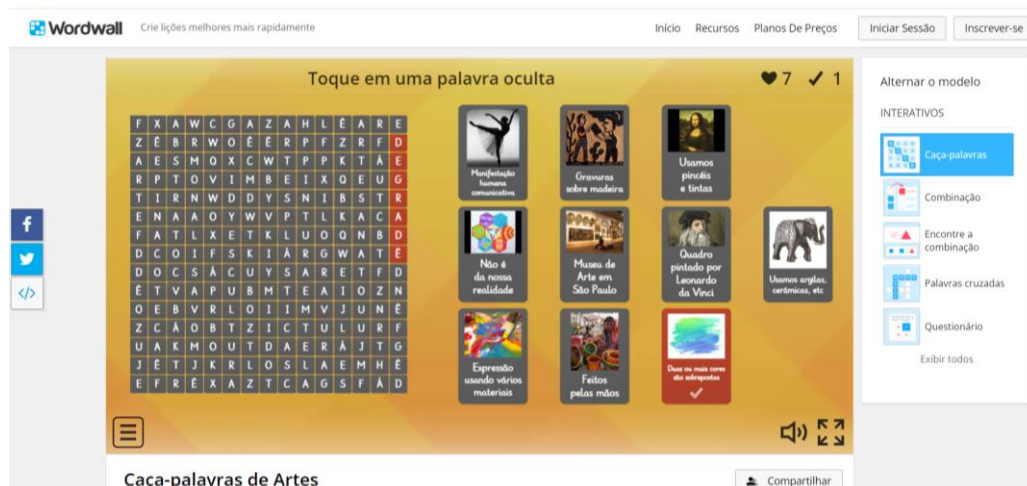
Wordwall Crie lições melhores mais rapidamente

Início Recursos Planos De Preços Iniciar Sessão Inscrever-se

Toque em uma palavra oculta

7 ✓ 1

| F | X | A | W | C | G | A | Z | A | H | L | Ê | A | R | E |
|---|---|---|---|---|---|---|---|---|---|---|---|---|---|---|
| Z | Ê | B | R | W | O | Ê | E | R | P | F | Z | R | F | D |
| A | E | S | M | Q | X | C | W | T | P | P | K | T | Â | E |
| R | P | T | O | V | I | M | B | E | I | X | Q | E | U | S |
| T | I | R | N | W | D | D | Y | S | N | I | B | S | T | R |
| E | N | A | A | O | Y | W | V | P | T | L | K | A | C | A |
| F | A | T | L | X | E | T | K | L | U | O | Q | N | B | D |
| D | C | O | I | F | S | K | I | À | R | G | W | A | T | E |
| D | O | C | S | Á | C | U | Y | S | A | R | E | T | F | D |
| Ê | T | V | A | P | U | B | M | T | E | A | I | O | Z | N |
| O | E | B | V | R | L | O | I | I | M | V | J | U | N | Ê |
| Z | C | À | O | B | T | Z | I | C | T | U | L | U | R | F |
| U | A | K | M | O | U | T | D | A | E | R | Â | J | T | G |
| J | Ê | T | J | K | R | L | O | S | L | A | E | M | H | Ê |
| E | F | R | Ê | X | A | Z | T | C | A | G | S | F | Á | D |

Manifestação humana comunicativa

Gravuras sobre madeira

Usamos pincéis e tintas

Não é da nossa realidade

Museu de Arte em São Paulo

Quadro pintado por Leonardo da Vinci

Usamos argilas, cerâmicas, etc

Expressão usando vários materiais

Feitos pelas mãos

Duas ou mais cores são sobrepostas

Alternar o modelo

INTERATIVOS

Caça-palavras

Combinação

Encontre a combinação

Palavras cruzadas

Questionário

Exibir todos

Caça-palavras de Artes

Compartilhar